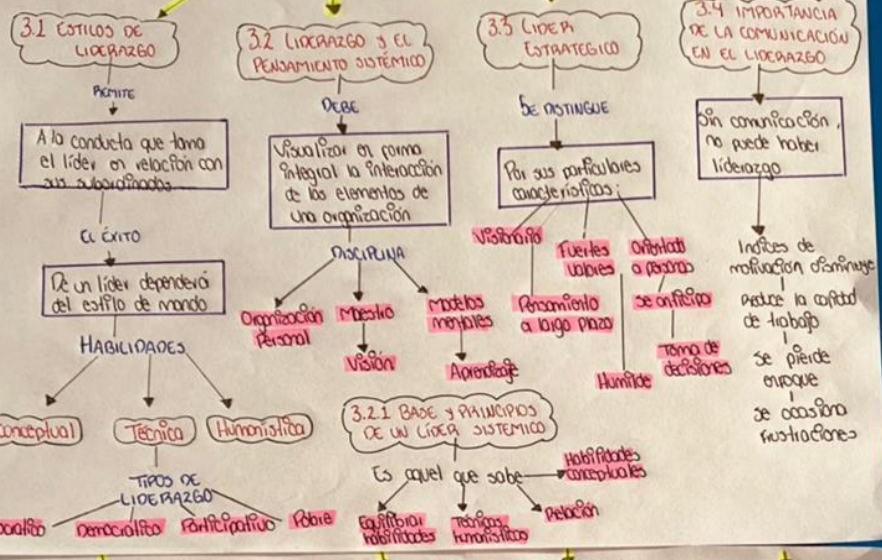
3.1 ESTILOS DE LIDERAZGO

PERMITE

A la conducta que toma el líder en relación con sus subordinados

EL ÉXITO

De un líder dependerá del estilo de mando

HABILIDADES

Conceptual

Técnica

Humanística

TIPOS DE LIDERAZGO

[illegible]ocrático

Democrático

Participativo

Pobre

3.2 LIDERAZGO Y EL PENSAMIENTO SISTÉMICO

DEBE

Visualizar en forma integral la interacción de los elementos de una organización

DISCIPLINA

Organización Personal

Maestro

Visión

Modelos mentales

Aprendizaje

3.2.1 BASE Y PRINCIPIOS DE UN LÍDER SISTÉMICO

Es aquel que sabe

Habilidades conceptuales

Equilibrar habilidades

Técnicas humanísticas

Relación

3.3 LÍDER ESTRATÉGICO

SE DISTINGUE

Por sus particulares características:

Visionario

Fuertes valores

Orientado a personas

Pensamiento a largo plazo

Se anticipa

Humilde

Toma de decisiones

3.4 IMPORTANCIA DE LA COMUNICACIÓN EN EL LIDERAZGO

Sin comunicación, no puede haber liderazgo

Índices de motivación disminuye

Reduce la calidad de trabajo

Se pierde enfoque

Se ocasiona frustraciones